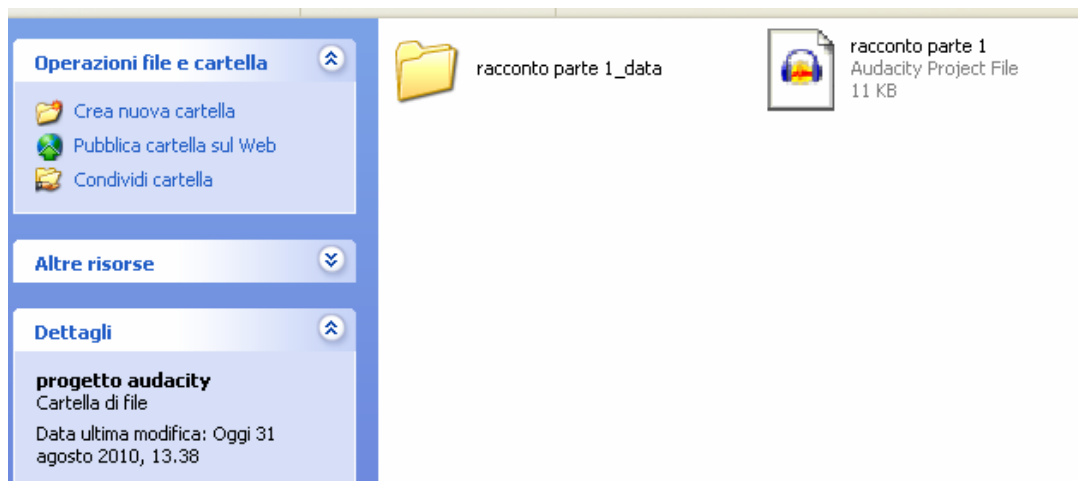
Operazioni file e cartella

Crea nuova cartella
Pubblica cartella sul Web
Condividi cartella

Altre risorse

Dettagli

progetto audacity
Cartella di file
Data ultima modifica: Oggi 31 agosto 2010, 13.38

racconto parte 1_data

racconto parte 1
Audacity Project File
11 KB